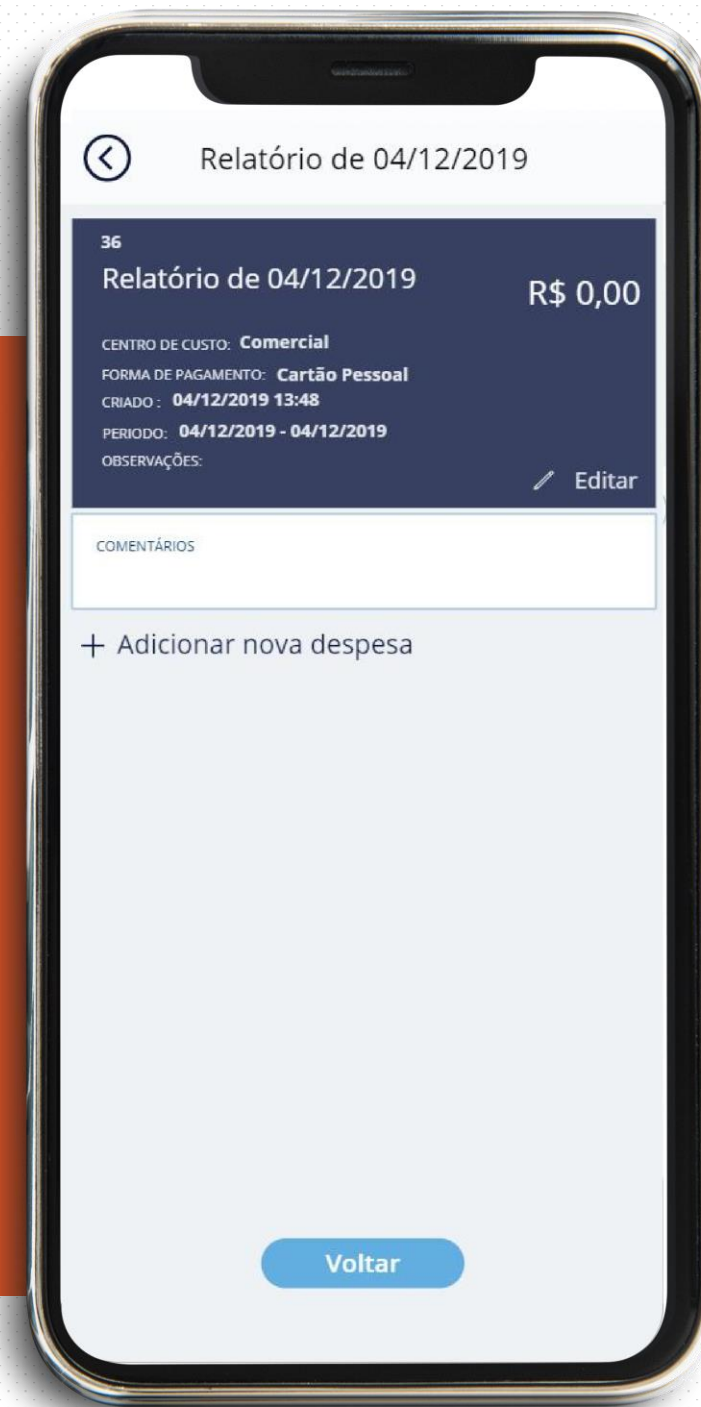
Relatório de 04/12/2019

36

Relatório de 04/12/2019

R$ 0,00

CENTRO DE CUSTO: Comercial

FORMA DE PAGAMENTO: Cartão Pessoal

CRIADO: 04/12/2019 13:48

PERIODO: 04/12/2019 - 04/12/2019

OBSERVAÇÕES:

Editar

COMENTÁRIOS

+ Adicionar nova despesa

Voltar